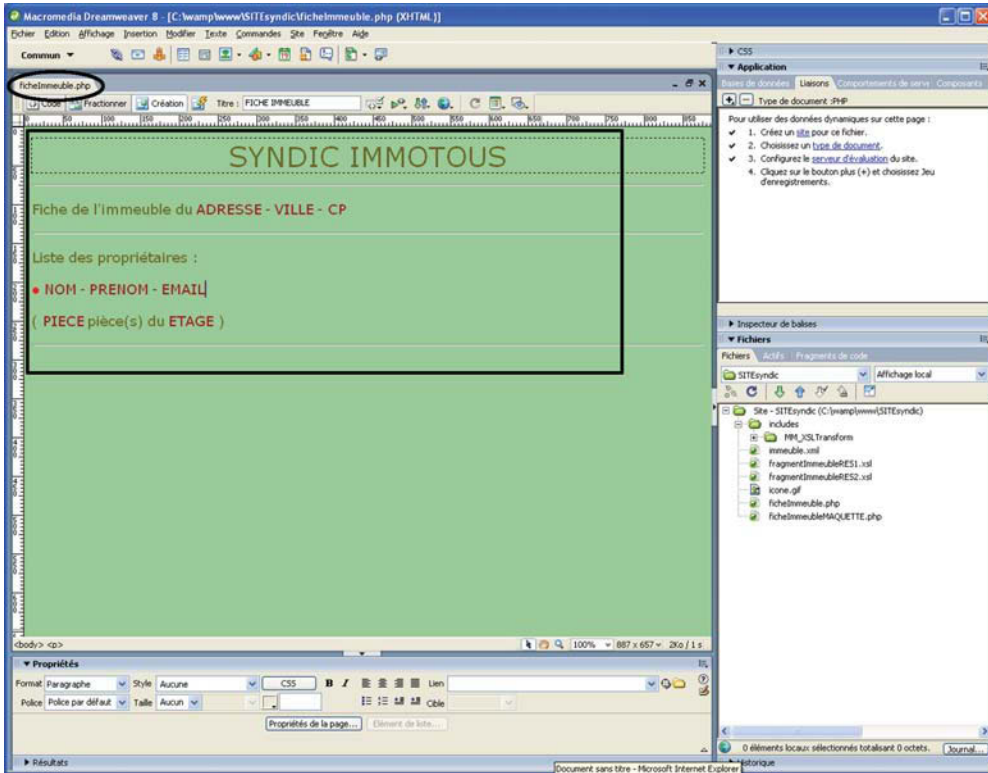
Macromedia Dreamweaver 8 - [C:\wamp\www\SITEsyndic\ficheImmeuble.php (XHTML)]

Fichier Edition Affichage Insertion Modifier Texte Commandes Site Fenêtre Aide

Commun ▼

ficheImmeuble.php

Code Fractionner Création Titre : FICHE IMMEUBLE

SYNDIC IMMOTOUS

Fiche de l'immeuble du ADRESSE - VILLE - CP

Liste des propriétaires :

• NOM - PRENOM - EMAIL

( PIECE pièce(s) du ETAGE )

<body> <p>

100% 887 x 657 2Ko / 1 s

▼ Propriétés

Format Paragraphe Style Aucune CSS B I Lien

Police Police par défaut Taille Aucun Cible

Propriétés de la page... Elément de liste...

▶ Résultats

▶ CSS

▼ Application

Bases de données Liaisons Comportements de serve Composants

Type de document :PHP

Pour utiliser des données dynamiques sur cette page :

1. Créez un site pour ce fichier.

2. Choisissez un type de document.

3. Configurez le serveur d'évaluation du site.

4. Cliquez sur le bouton plus (+) et choisissez Jeu d'enregistrements.

▶ Inspecteur de balises

▼ Fichiers

Fichiers Actifs Fragments de code

SITEsyndic Affichage local

Site - SITEsyndic (C:\wamp\www\SITEsyndic)

includes

MM_XSLTransform

immeuble.xml

fragmentImmeubleRES1.xsl

fragmentImmeubleRES2.xsl

icone.gif

ficheImmeuble.php

ficheImmeubleMAQUETTE.php

0 éléments locaux sélectionnés totalisant 0 octets. Journal...

Document sans titre - Microsoft Internet Explorer

Historique